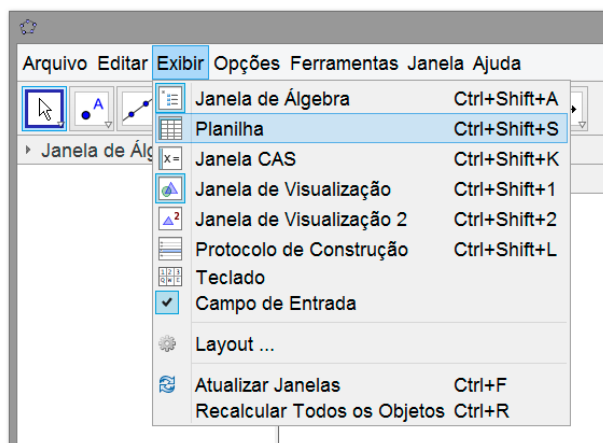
Arquivo Editar Exibir Opções Ferramentas Janela Ajuda

Janela de Álg

| | |
|---|---|
| Janela de Álgebra | Ctrl+Shift+A |
| Planilha | Ctrl+Shift+S |
| Janela CAS | Ctrl+Shift+K |
| Janela de Visualização | Ctrl+Shift+1 |
| Janela de Visualização 2 | Ctrl+Shift+2 |
| Protocolo de Construção | Ctrl+Shift+L |
| Teclado | |
| Campo de Entrada | |
| Layout ... | |
| Atualizar Janelas | Ctrl+F |
| Recalcular Todos os Objetos | Ctrl+R |